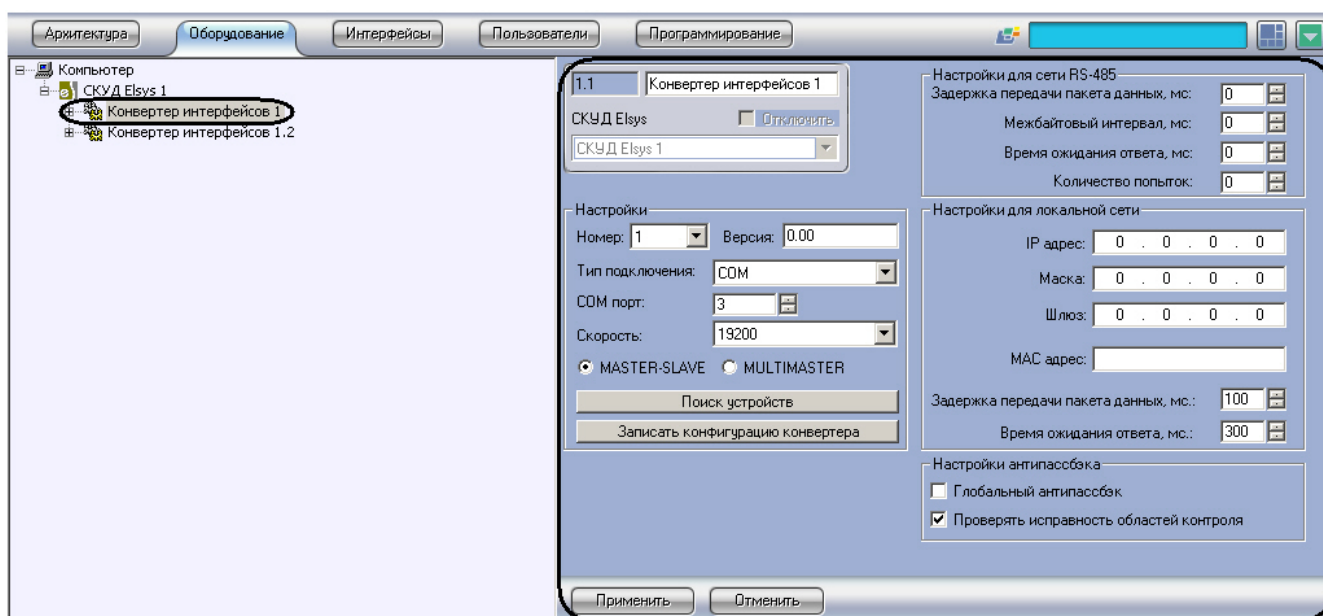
Архитектура
Оборудование
Интерфейсы
Пользователи
Программирование

Компьютер
СКУД Elsys 1
Конвертер интерфейсов 1
Конвертер интерфейсов 1.2

1.1
Конвертер интерфейсов 1
СКУД Elsys
Отключить
СКУД Elsys 1

Настройки
Номер: 1
Версия: 0.00
Тип подключения: COM
COM порт: 3
Скорость: 19200
MASTER-SLAVE
MULTIMASTER
Поиск устройств
Записать конфигурацию конвертера

Настройки для сети RS-485
Задержка передачи пакета данных, мс: 0
Межбайтовый интервал, мс: 0
Время ожидания ответа, мс: 0
Количество попыток: 0

Настройки для локальной сети
IP адрес: 0 . 0 . 0 . 0
Маска: 0 . 0 . 0 . 0
Шлюз: 0 . 0 . 0 . 0
MAC адрес:
Задержка передачи пакета данных, мс.: 100
Время ожидания ответа, мс.: 300

Настройки антипассбэка
Глобальный антипассбэк
Проверять исправность областей контроля

Применить
Отменить